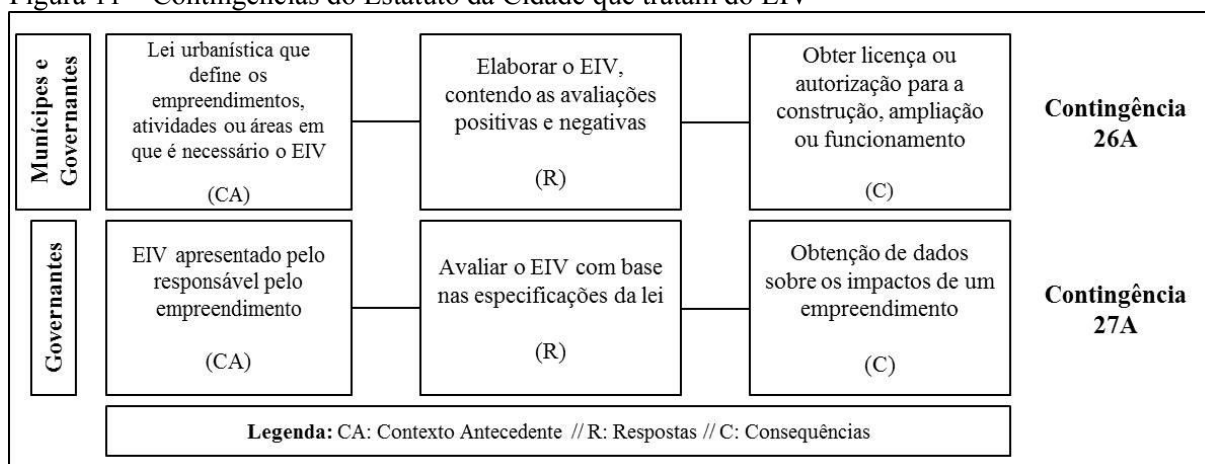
Figura 11 – Contingências do Estatuto da Cidade que tratam do EIV

Munícipes e Governantes

Lei urbanística que define os empreendimentos, atividades ou áreas em que é necessário o EIV

(CA)

Elaborar o EIV, contendo as avaliações positivas e negativas

(R)

Obter licença ou autorização para a construção, ampliação ou funcionamento

(C)

Contingência 26A

Governantes

EIV apresentado pelo responsável pelo empreendimento

(CA)

Avaliar o EIV com base nas especificações da lei

(R)

Obtenção de dados sobre os impactos de um empreendimento

(C)

Contingência 27A

Legenda: CA: Contexto Antecedente // R: Respostas // C: Consequências